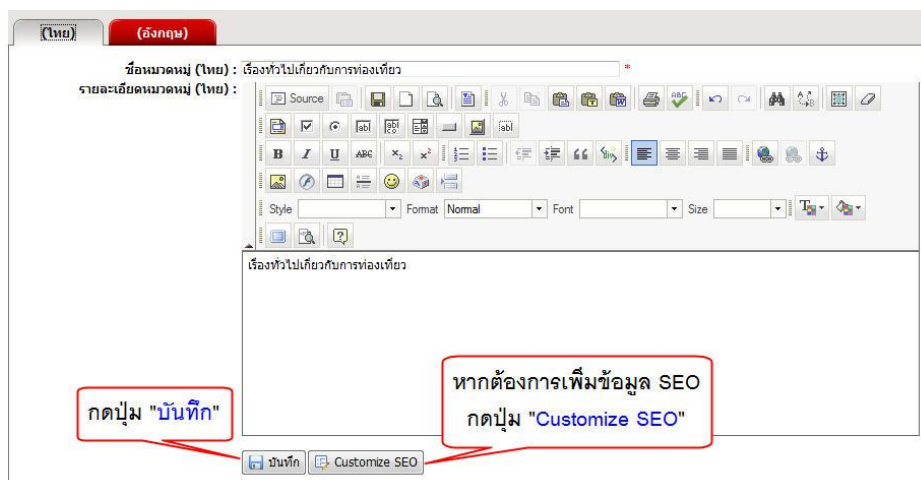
(ไทย) (อังกฤษ)

ชื่อหมวดหมู่ (ไทย) : เรื่องทั่วไปเกี่ยวกับการท่องเที่ยว *

รายละเอียดหมวดหมู่ (ไทย) :

Source

B I U ABC $x_2$ $x^2$

Style Format Normal Font Size

เรื่องทั่วไปเกี่ยวกับการท่องเที่ยว

กดปุ่ม "บันทึก"

หากต้องการเพิ่มข้อมูล SEO กดปุ่ม "Customize SEO"

บันทึก Customize SEO